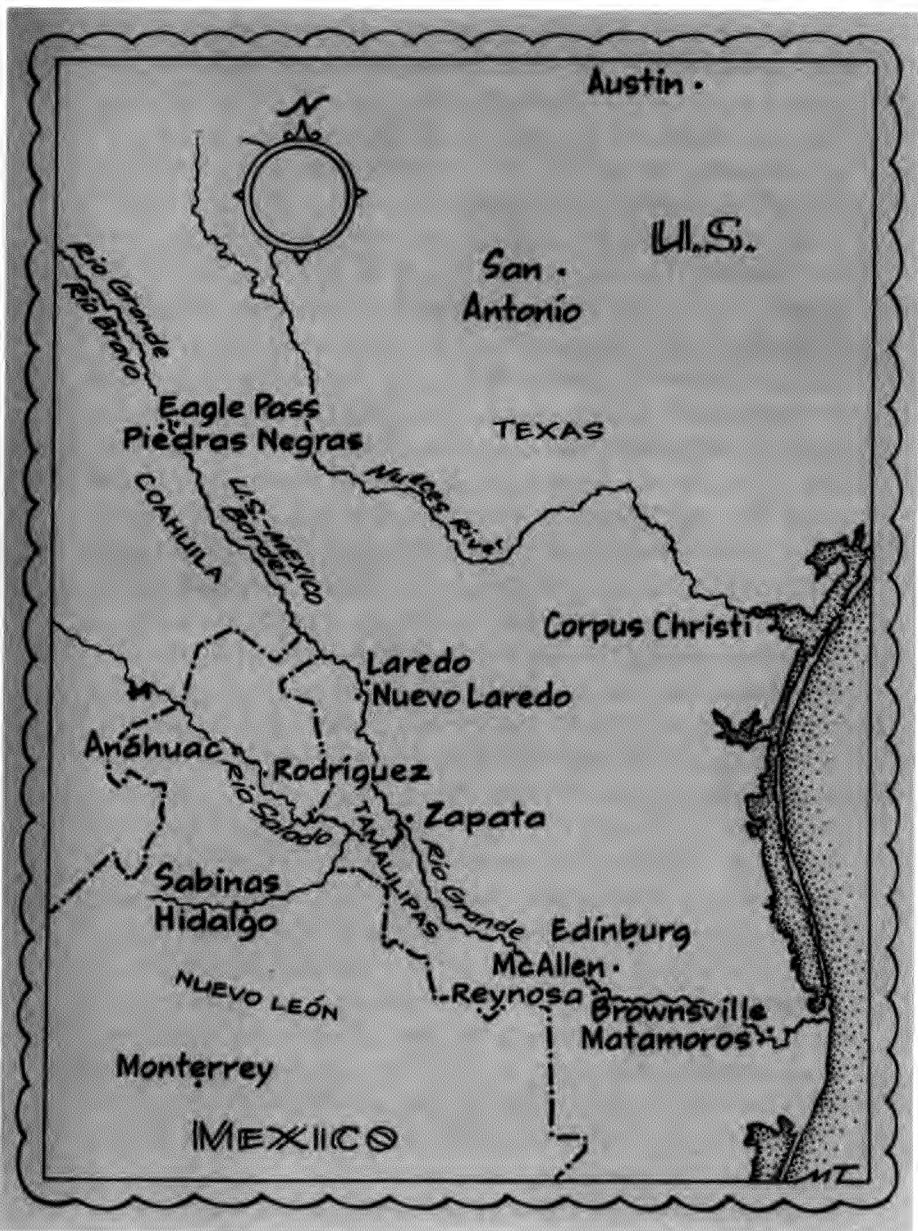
Austin
N
U.S.
San Antonio
Rio Grande
Rio Bravo
Eagle Pass
Piedras Negras
TEXAS
COAHUILA
U.S.-MEXICO Border
Nueces River
Corpus Christi
Laredo
Nuevo Laredo
Anáhuac
Rodríguez
Río Salado
TAMAULIPAS
Zapata
Río Grande
Sabinas Hidalgo
Edinburg
McAllen
NUEVO LEÓN
Reynosa
Brownsville
Matamoros
Monterrey
MEXICO
MT